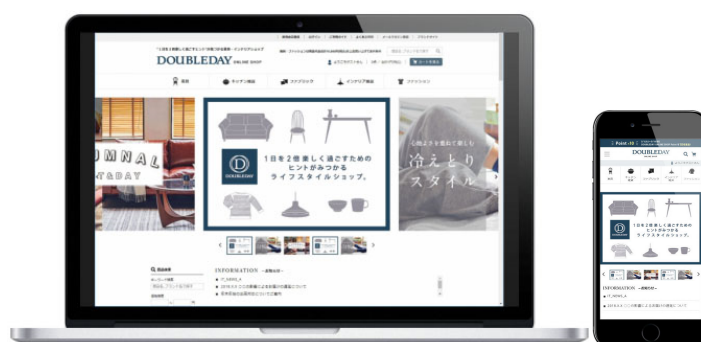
DOUBLEDAY ONLINE SHOP

家具

キッチン雑貨

ファブリック

インテリア雑貨

ファッション

UMNAL

TADAY

D

DOUBLEDAY

1日を2倍楽しく過ごすための
ヒントがみつかる
ライフスタイルショップ。

冷えとり
スタイル

INFORMATION

DOUBLEDAY

1日を2倍楽しく過ごすための
ヒントがみつかる
ライフスタイルショップ。

INFORMATION